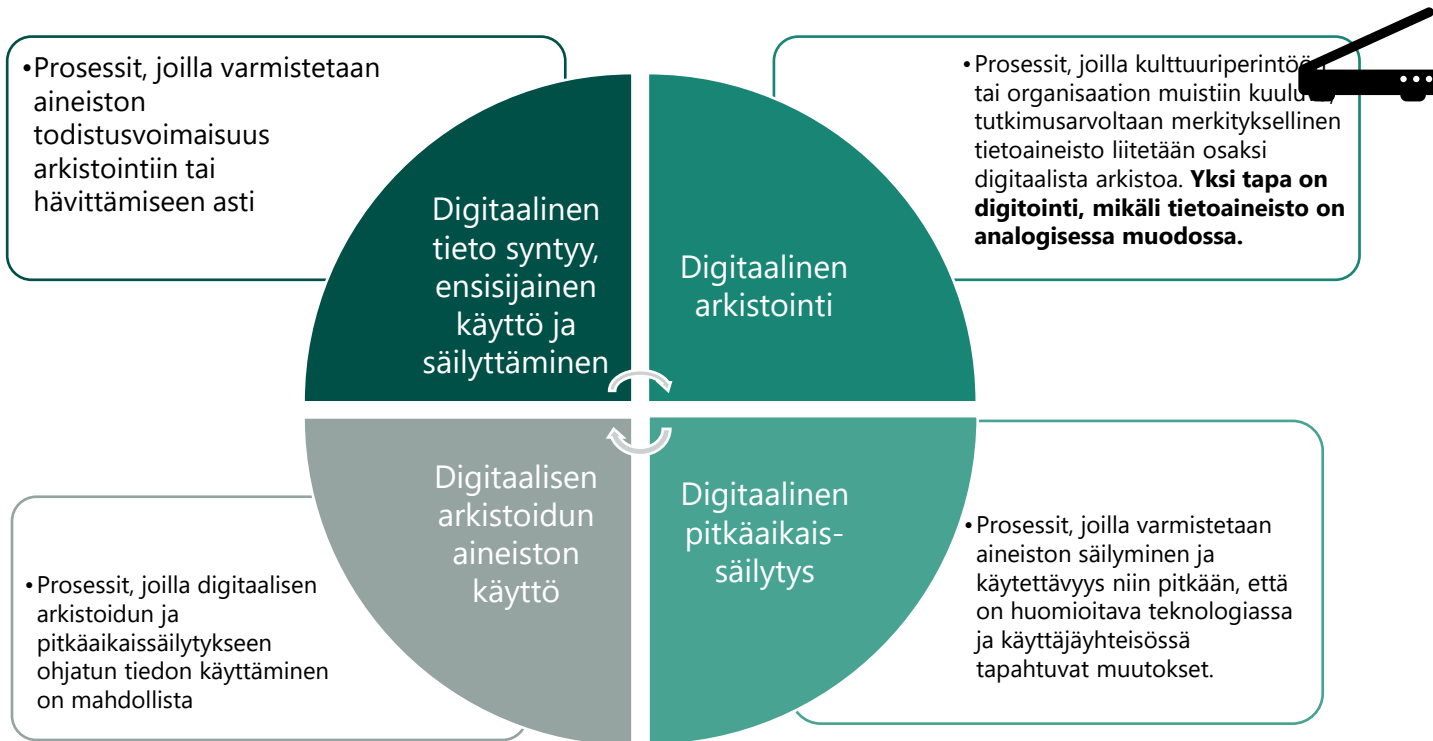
• Prosessit, joilla varmistetaan aineiston todistusvoimaisuus arkistointiin tai hävittämiseen asti

Digitaalinen tieto syntyy, ensisijainen käyttö ja säilyttäminen

• Prosessit, joilla kulttuuriperintö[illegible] tai organisaation muistiin kuulu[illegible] tutkimusarvoltaan merkityksellinen tietoaineisto liitetään osaksi digitaalista arkistoa. **Yksi tapa on digitointi, mikäli tietoaineisto on analogisessa muodossa.**

Digitaalinen arkistointi

Digitaalisen arkistoidun aineiston käyttö

Digitaalinen pitkäaikaissäilytys

• Prosessit, joilla digitaalisen arkistoidun ja pitkäaikaissäilytykseen ohjatun tiedon käyttäminen on mahdollista

• Prosessit, joilla varmistetaan aineiston säilyminen ja käytettävyys niin pitkään, että on huomioitava teknologiassa ja käyttäjäyhteisössä tapahtuvat muutokset.